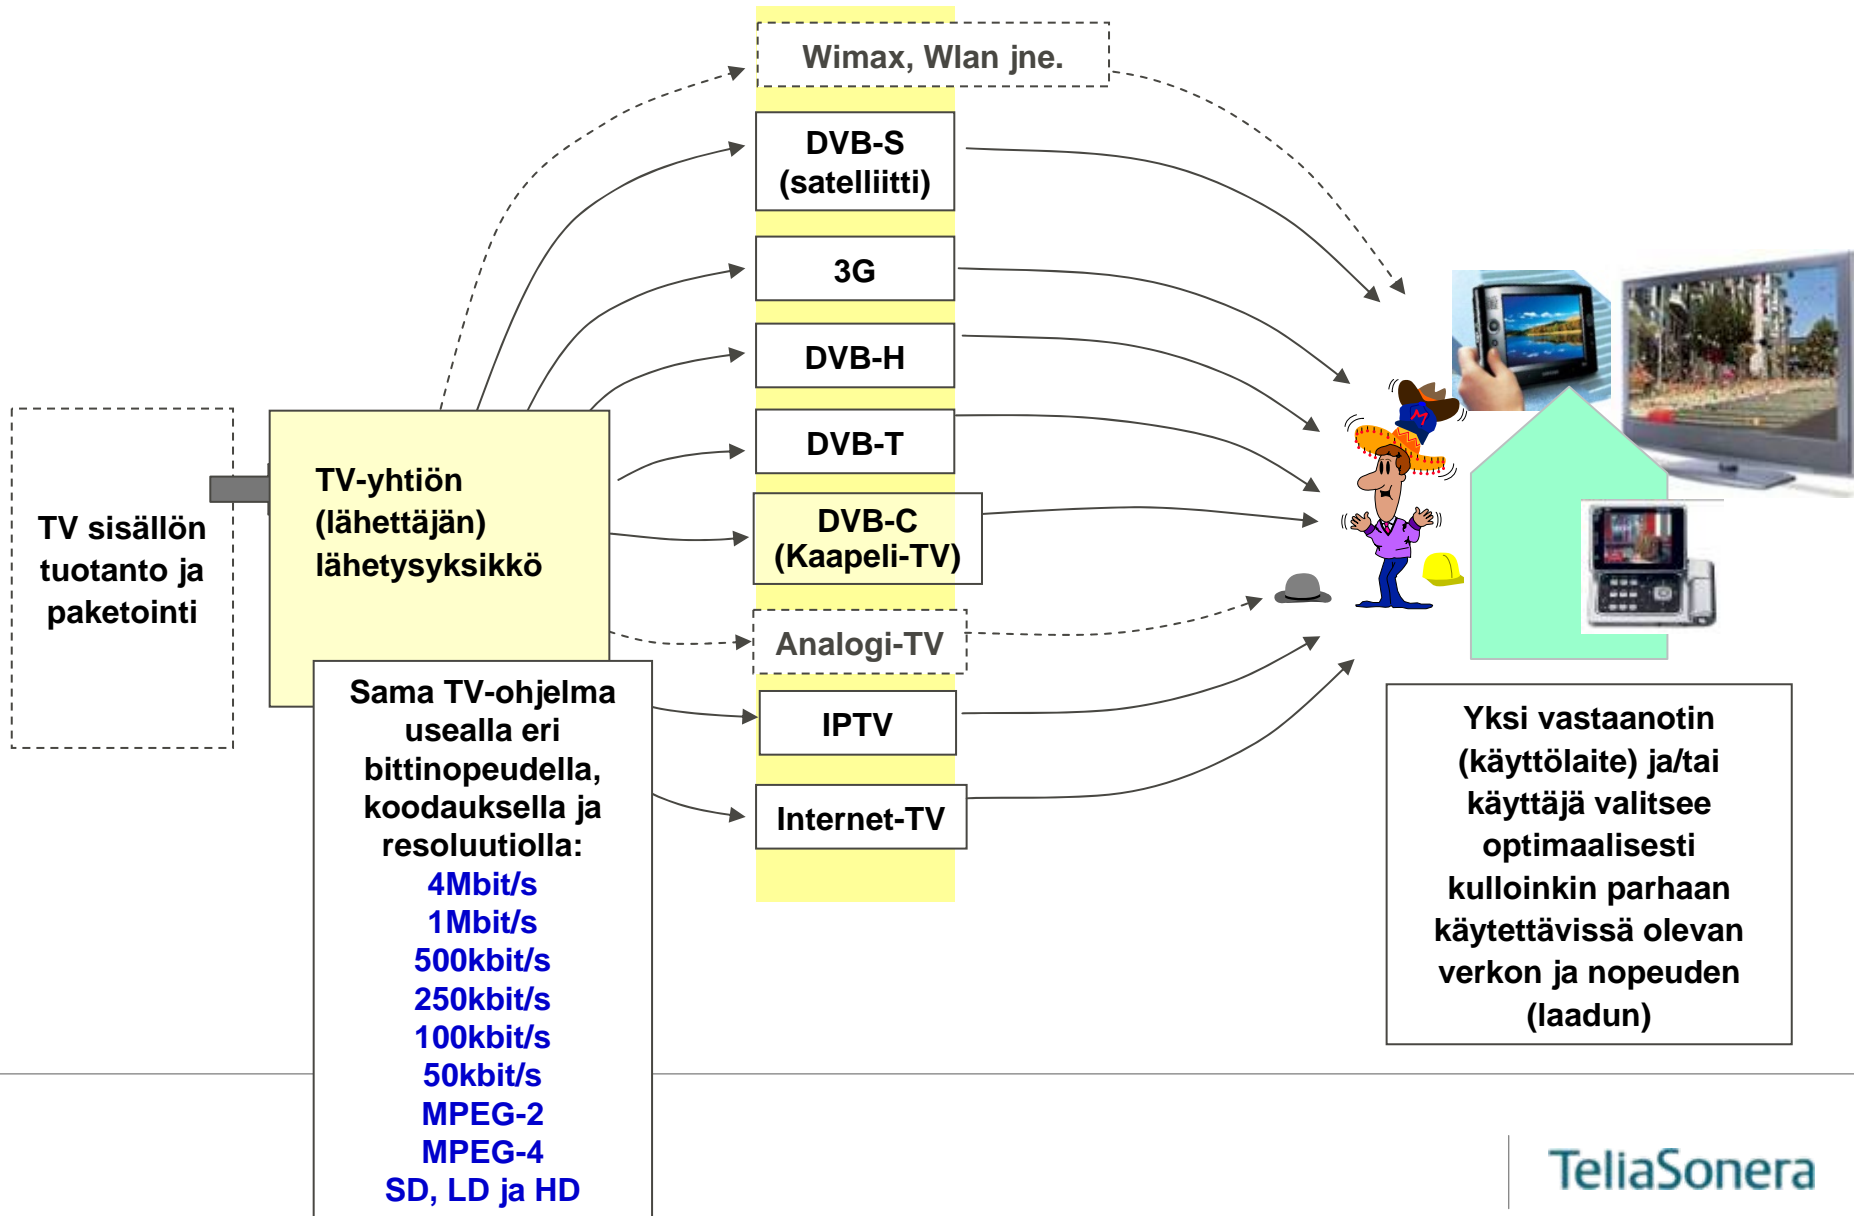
TV sisällön tuotanto ja paketointi

TV-yhtiön (lähettäjän) lähetysyksikkö

Sama TV-ohjelma usealla eri bittinopeudella, koodauksella ja resoluutiolla:
4Mbit/s
1Mbit/s
500kbit/s
250kbit/s
100kbit/s
50kbit/s
MPEG-2
MPEG-4
SD, LD ja HD

Wimax, Wlan jne.

DVB-S (satelliitti)

3G

DVB-H

DVB-T

DVB-C (Kaapeli-TV)

Analogi-TV

IPTV

Internet-TV

Yksi vastaanotin (käyttölaite) ja/tai käyttäjä valitsee optimaalisesti kulloinkin parhaan käytettävissä olevan verkon ja nopeuden (laadun)

TeliaSonera